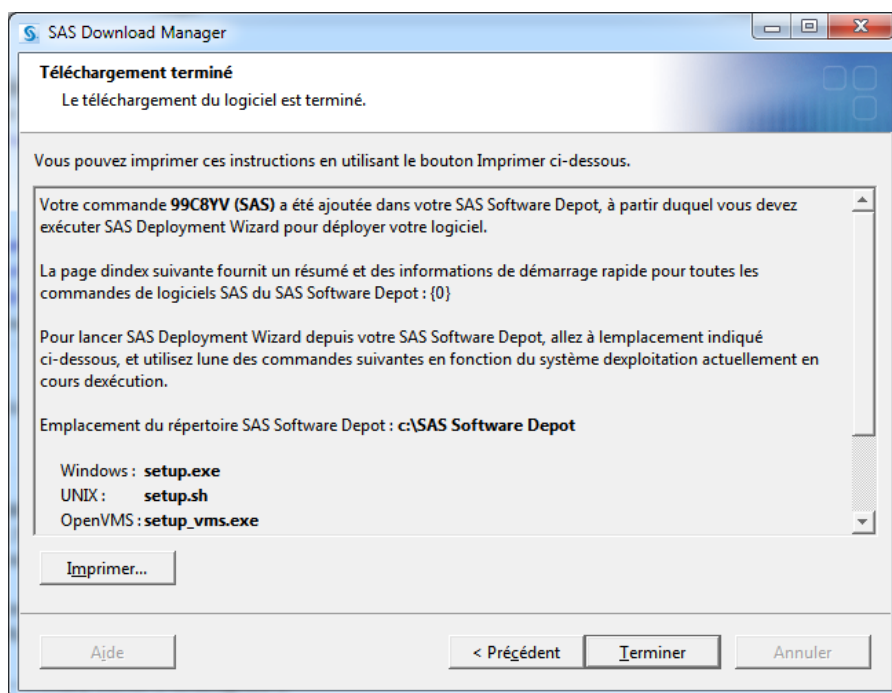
SAS Download Manager

Téléchargement terminé

Le téléchargement du logiciel est terminé.

Vous pouvez imprimer ces instructions en utilisant le bouton Imprimer ci-dessous.

Votre commande **99C8YV (SAS)** a été ajoutée dans votre SAS Software Depot, à partir duquel vous devez exécuter SAS Deployment Wizard pour déployer votre logiciel.

La page dindex suivante fournit un résumé et des informations de démarrage rapide pour toutes les commandes de logiciels SAS du SAS Software Depot : {0}

Pour lancer SAS Deployment Wizard depuis votre SAS Software Depot, allez à lemplacement indiqué ci-dessous, et utilisez lune des commandes suivantes en fonction du système dexploitation actuellement en cours dexécution.

Emplacement du répertoire SAS Software Depot : **c:\SAS Software Depot**

Windows : **setup.exe**
UNIX : **setup.sh**
OpenVMS : **setup_vms.exe**

Imprimer...

Aide

< Précédent

Terminer

Annuler